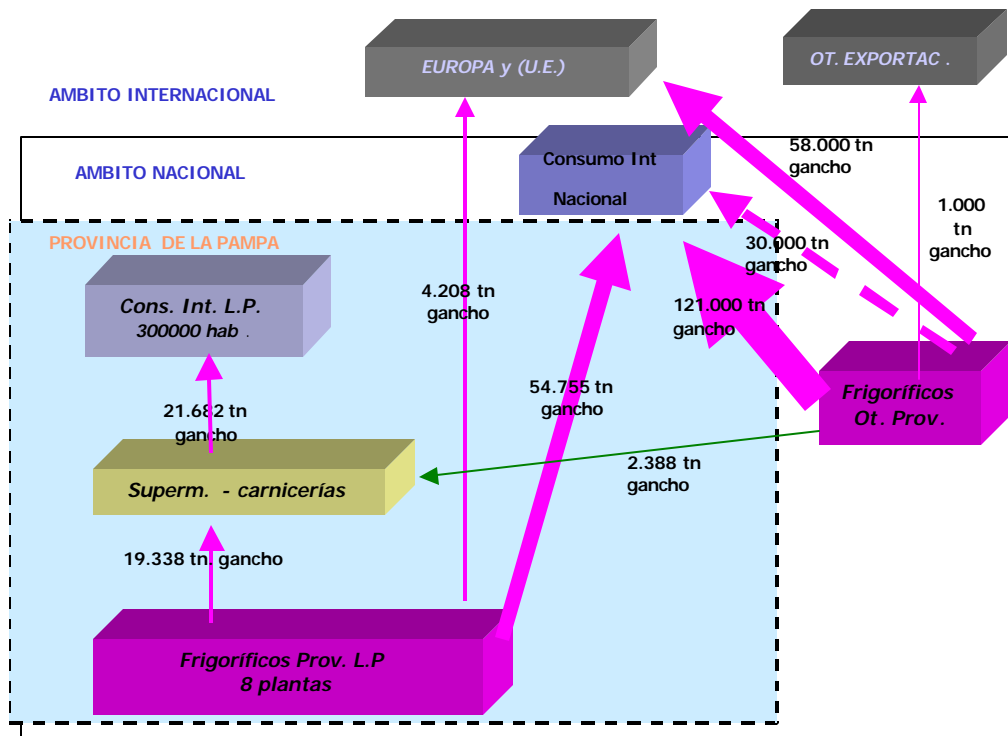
EUROPA y (U.E.)

OT. EXPORTAC .

AMBITO INTERNACIONAL

AMBITO NACIONAL

Consumo Int Nacional

58.000 tn gancho

1.000 tn gancho

PROVINCIA DE LA PAMPA

30.000 tn gancho

Cons. Int. L.P. 300000 hab .

4.208 tn gancho

121.000 tn gancho

54.755 tn gancho

Frigoríficos Ot. Prov.

21.682 tn gancho

2.388 tn gancho

Superm. - carnicerías

19.338 tn. gancho

Frigoríficos Prov. L.P 8 plantas